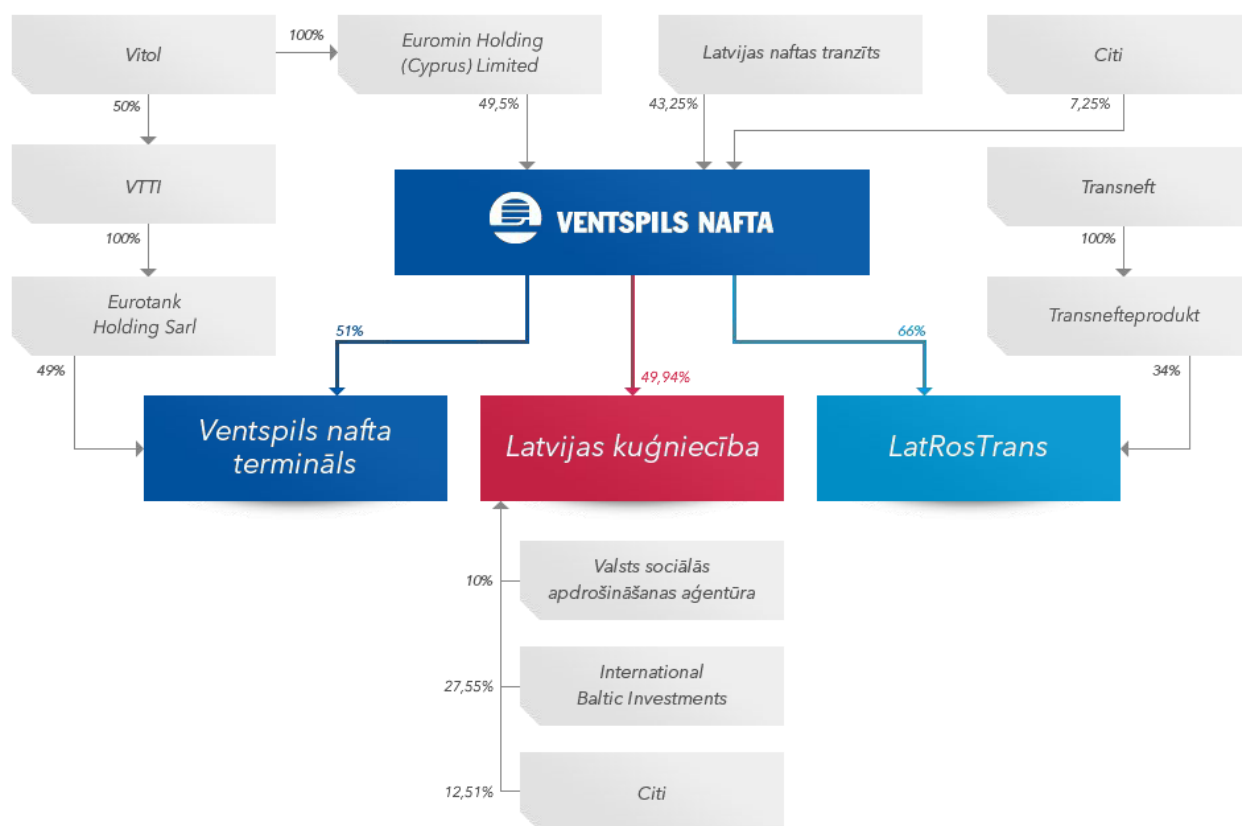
Vitol

100%

Euromin Holding (Cyprus) Limited

Latvijas naftas tranzīts

Citi

50%

49,5%

43,25%

7,25%

VTTI

VENTSPILS NAFTA

Transneft

100%

100%

Eurotank Holding Sarl

Transnefteprodukt

51%

66%

49%

49,94%

34%

Ventspils nafta termināls

Latvijas kuģniecība

LatRosTrans

10%

Valsts sociālās apdrošināšanas aģentūra

27,55%

International Baltic Investments

12,51%

Citi